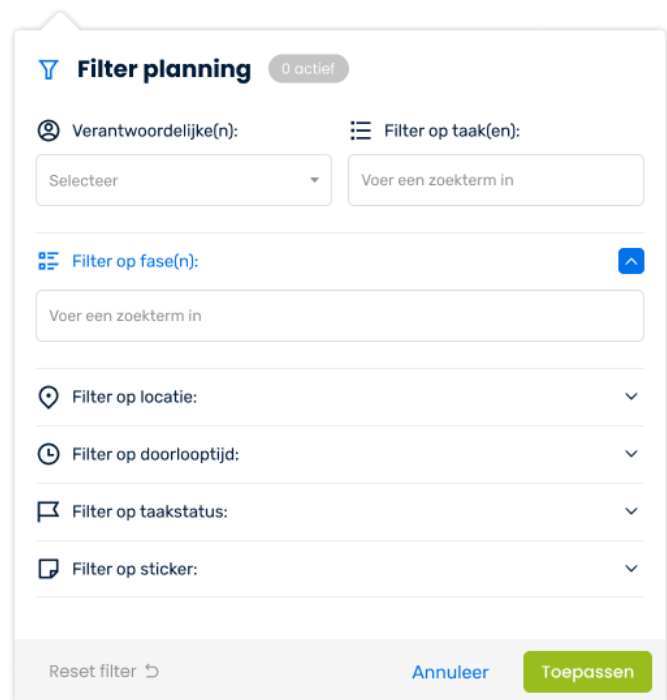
Filter planning 0 actief

Verantwoordelijke(n):
Selecteer

Filter op taak(en):
Voer een zoekterm in

Filter op fase(n):
Voer een zoekterm in

Filter op locatie:

Filter op doorlooptijd:

Filter op taakstatus:

Filter op sticker:

Reset filter
Annuleer
Toepassen